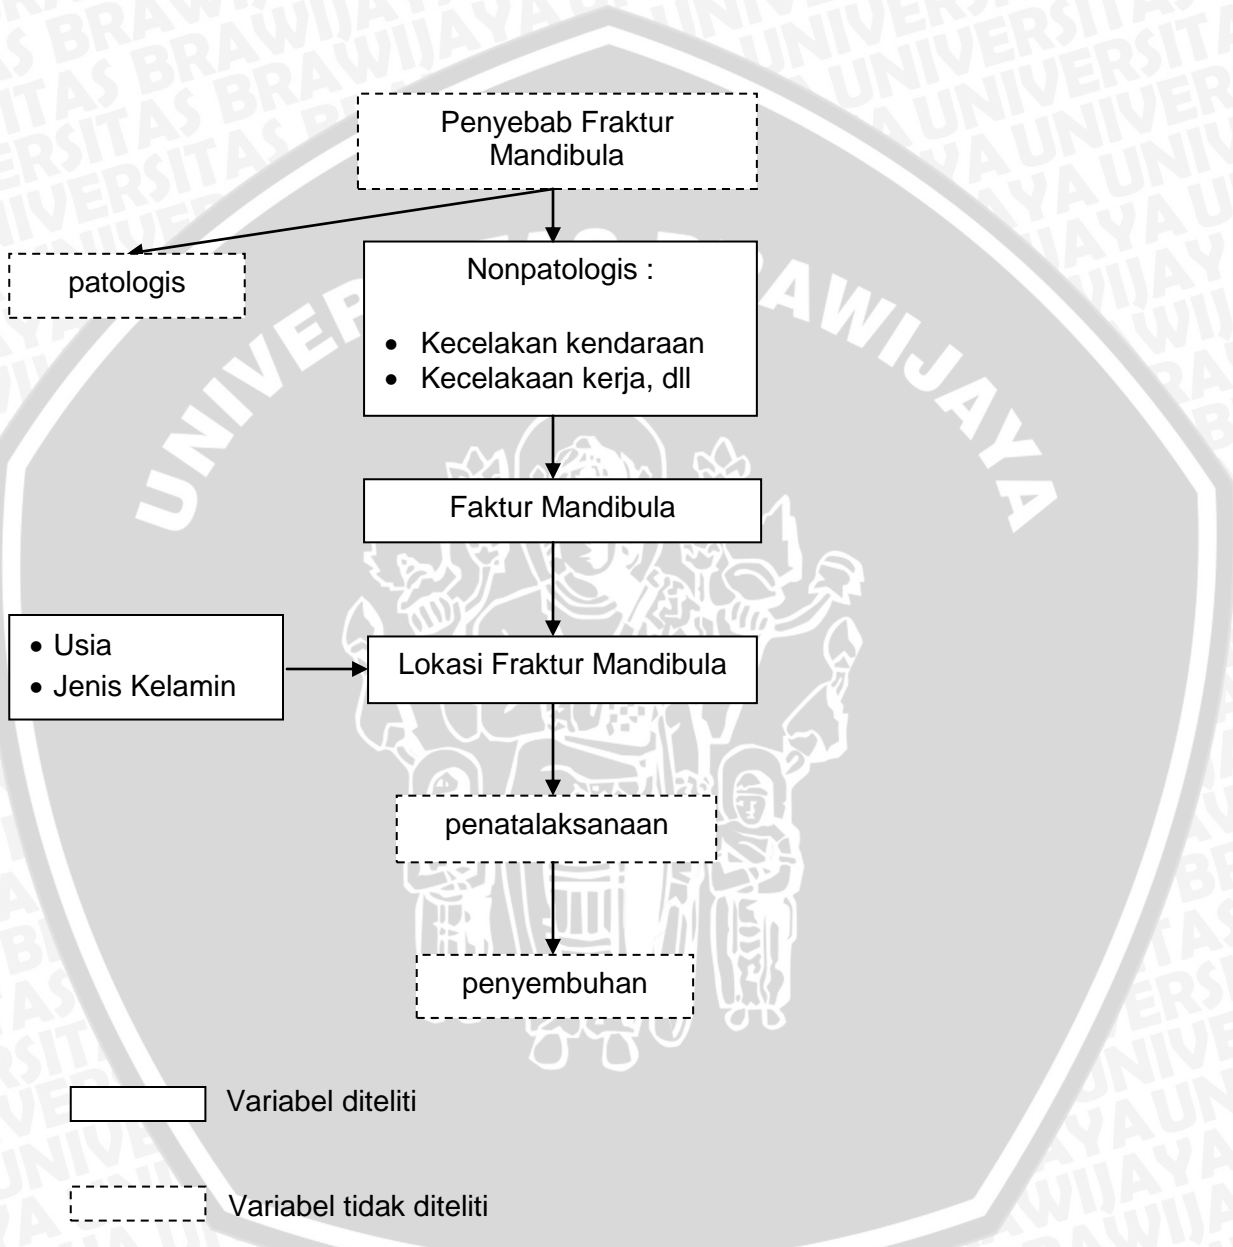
Penyebab Fraktur Mandibula

patologis

Nonpatologis :

- Kecelakan kendaraan
- Kecelakaan kerja, dll

Faktur Mandibula

- Usia
- Jenis Kelamin

Lokasi Fraktur Mandibula

penatalaksanaan

penyembuhan

Variabel diteliti

Variabel tidak diteliti

UNIVERSITAS BRAWIJAYA